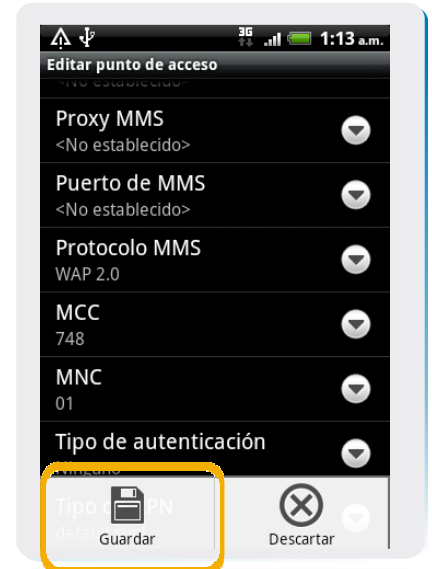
3G 1:13 a.m.
Editar punto de acceso
<No establecido>
Proxy MMS
<No establecido>
Puerto de MMS
<No establecido>
Protocolo MMS
WAP 2.0
MCC
748
MNC
01
Tipo de autenticación
Ninguno
Tipo de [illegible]PN
default
Guardar
Descartar